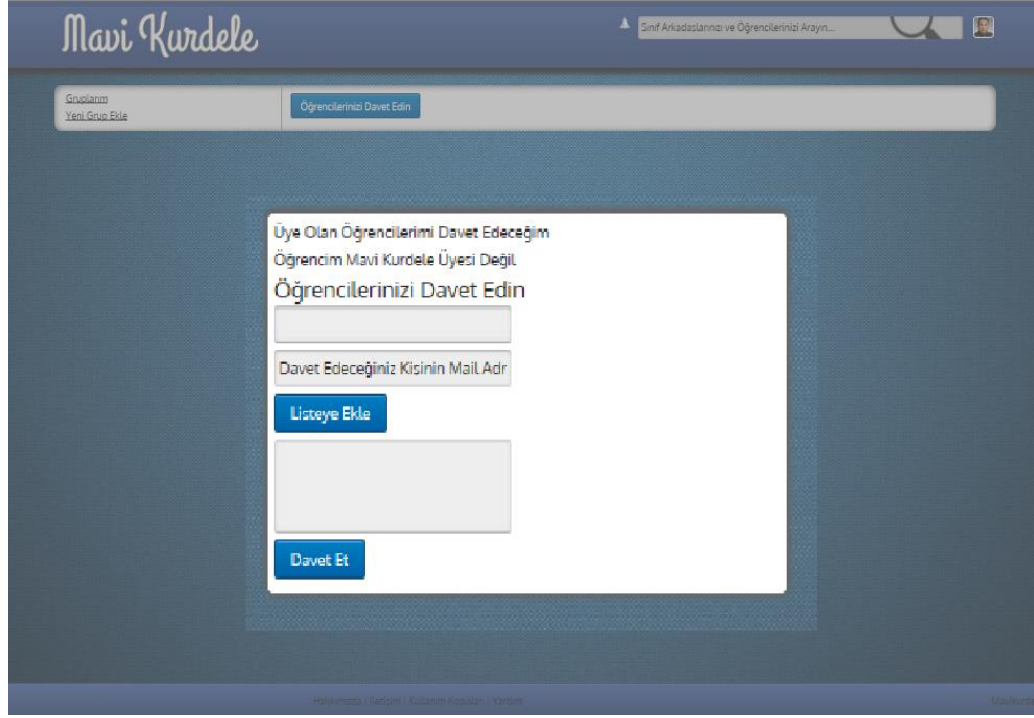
Mavi Kurdele

Sınıf Arkadaslarınızı ve Öğrencilerinizi Arayın...

Gruplarım
Yeni Grup Ekle

Öğrencilerinizi Davet Edin

Üye Olan Öğrencilerimi Davet Edeceğim

Öğrencim Mavi Kurdele Üyesi Değil

Öğrencilerinizi Davet Edin

Davet Edeceğiniz Kisinin Mail Adr

Listeye Ekle

Davet Et

Hakkımızda | İletişim | Kullanım Koşulları | Yardım

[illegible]